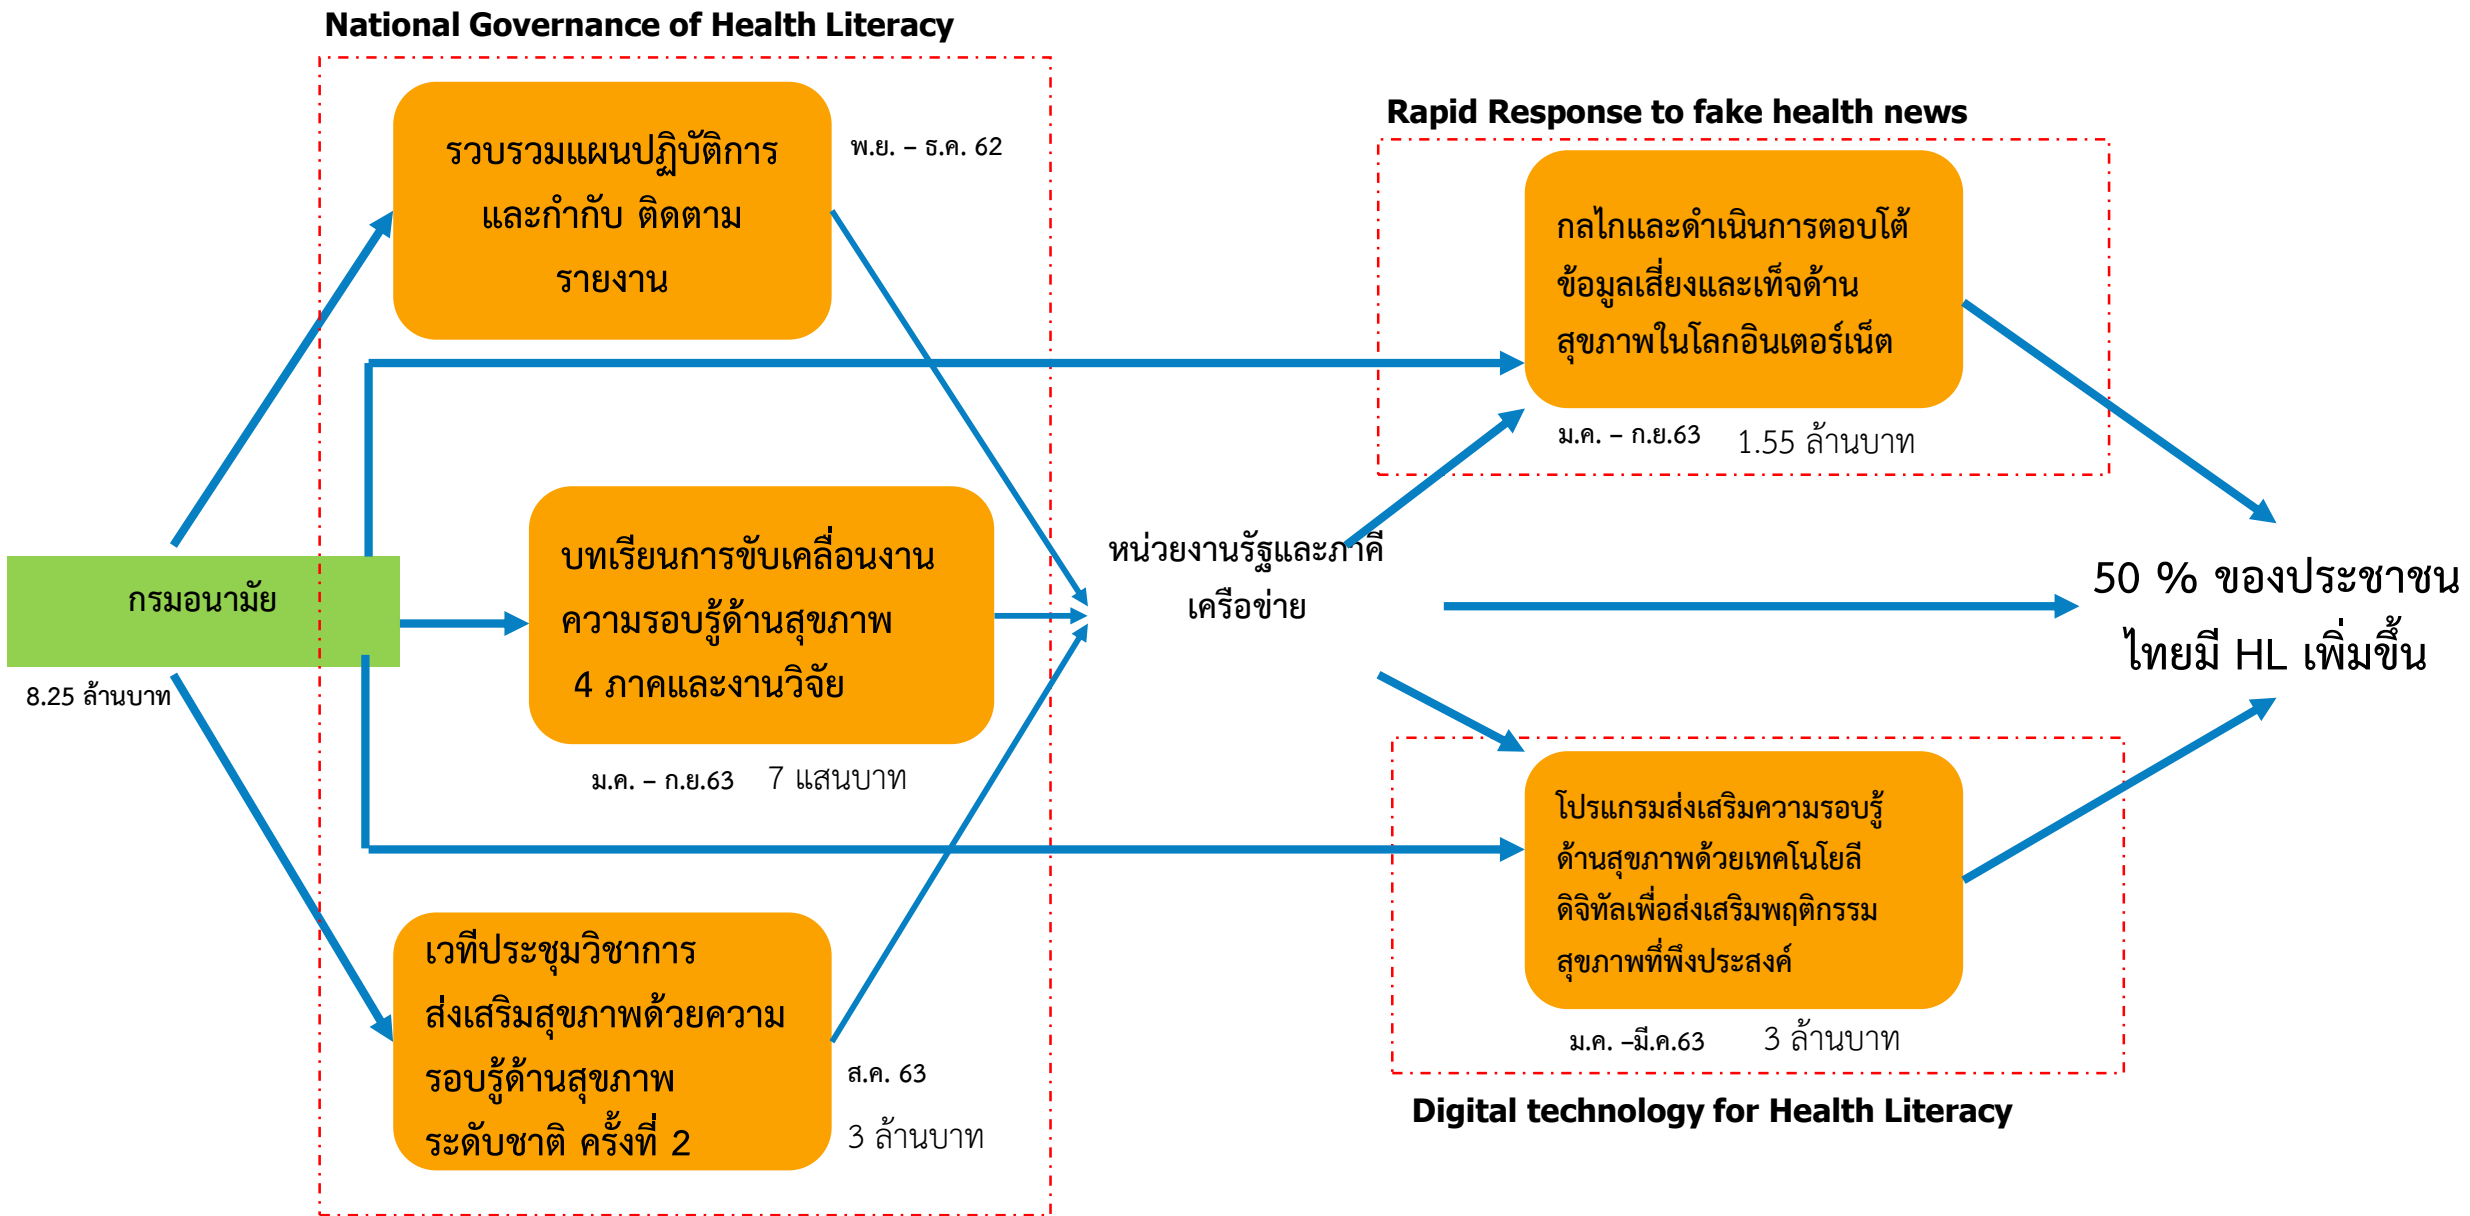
National Governance of Health Literacy

รวบรวมแผนปฏิบัติการ และกำกับ ติดตาม รายงาน

พ.ย. – ธ.ค. 62

Rapid Response to fake health news

กลไกและดำเนินการตอบโต้ข้อมูลเสี่ยงและเท็จด้านสุขภาพในโลกอินเตอร์เน็ต

ม.ค. – ก.ย.63 1.55 ล้านบาท

กรมอนามัย

8.25 ล้านบาท

บทเรียนการขับเคลื่อนงานความรอบรู้ด้านสุขภาพ 4 ภาคและงานวิจัย

ม.ค. – ก.ย.63 7 แสนบาท

หน่วยงานรัฐและภาคีเครือข่าย

50 % ของประชาชนไทยมี HL เพิ่มขึ้น

โปรแกรมส่งเสริมความรอบรู้ด้านสุขภาพด้วยเทคโนโยลีดิจิทัลเพื่อส่งเสริมพฤติกรรมสุขภาพที่พึงประสงค์

ม.ค. –มี.ค.63 3 ล้านบาท

Digital technology for Health Literacy

เวทีประชุมวิชาการส่งเสริมสุขภาพด้วยความรอบรู้ด้านสุขภาพระดับชาติ ครั้งที่ 2

ส.ค. 63

3 ล้านบาท